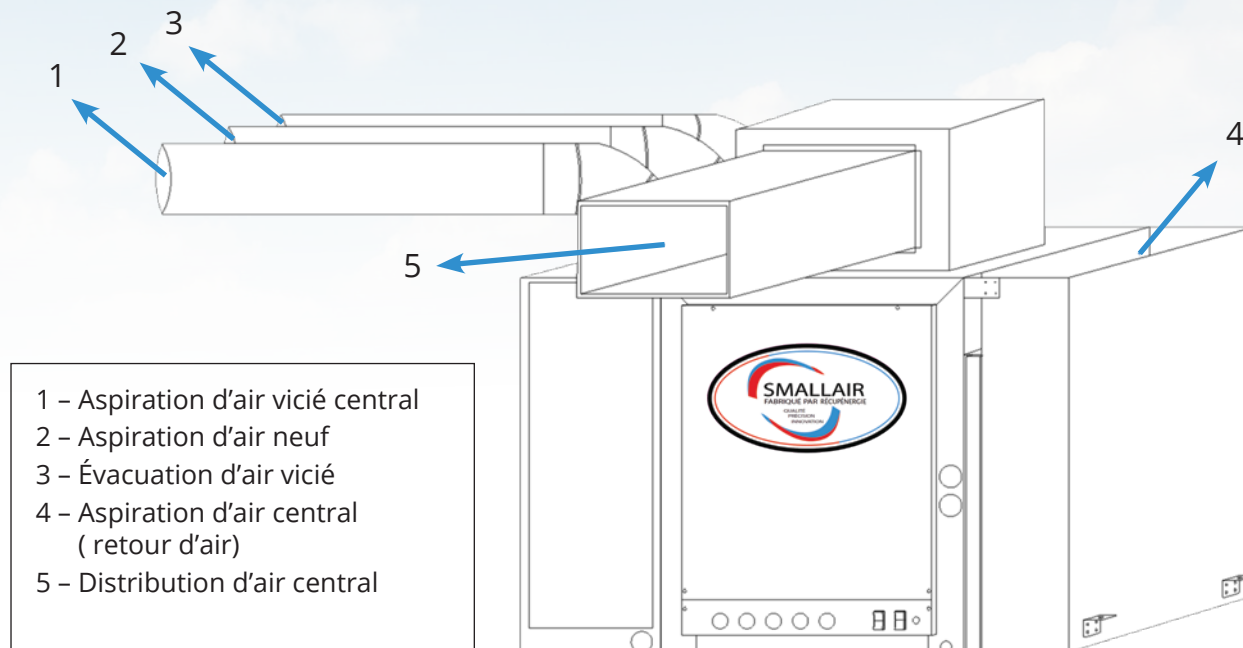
3
2
1
4
5

SMALLAIR
FABRIQUÉ PAR RÉCUPÉNERGIE
QUALITÉ
PRÉCISION
INNOVATION

1 – Aspiration d’air vicié central
2 – Aspiration d’air neuf
3 – Évacuation d’air vicié
4 – Aspiration d’air central ( retour d’air)
5 – Distribution d’air central